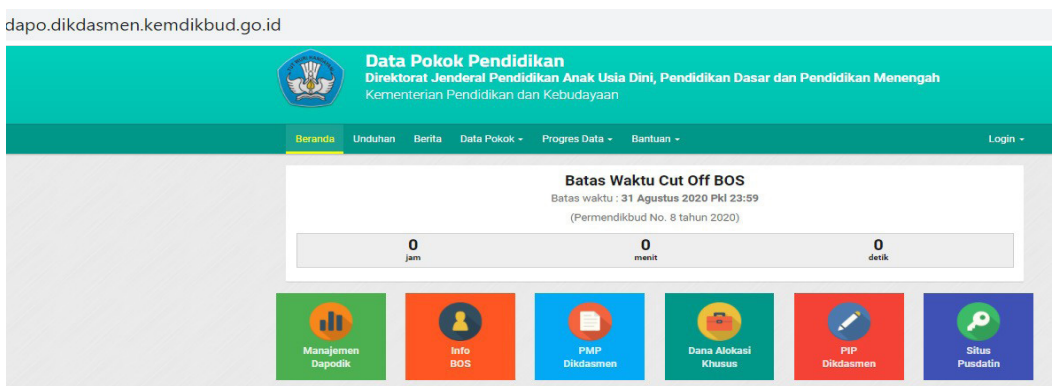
dapo.dikdasmen.kemdikbud.go.id

Data Pokok Pendidikan
Direktorat Jenderal Pendidikan Anak Usia Dini, Pendidikan Dasar dan Pendidikan Menengah
Kementerian Pendidikan dan Kebudayaan

Beranda Unduhan Berita Data Pokok ▾ Progres Data ▾ Bantuan ▾ Login ▾

Batas Waktu Cut Off BOS
Batas waktu : 31 Agustus 2020 Pkl 23:59
(Permendikbud No. 8 tahun 2020)

| 0 jam | 0 menit | 0 detik |
|---|---|---|

Manajemen Dapodik
Info BOS
PMP Dikdasmen
Dana Alokasi Khusus
PIP Dikdasmen
Situs Pusdatin